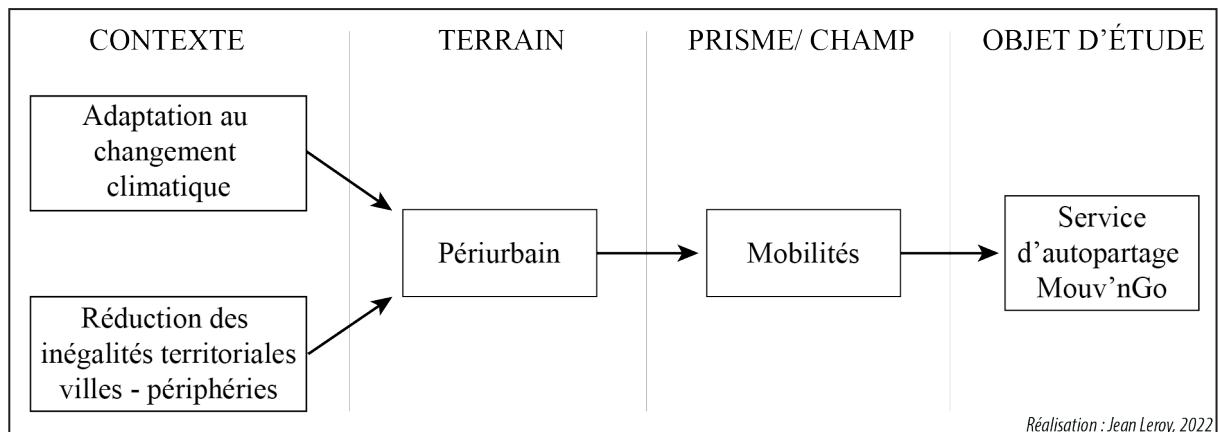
CONTEXTE

TERRAIN

PRISME/ CHAMP

OBJET D’ÉTUDE

Adaptation au changement climatique

Réduction des inégalités territoriales villes - périphéries

Périurbain

Mobilités

Service d’autopartage Mouv’nGo

Réalisation : Jean Leroy, 2022